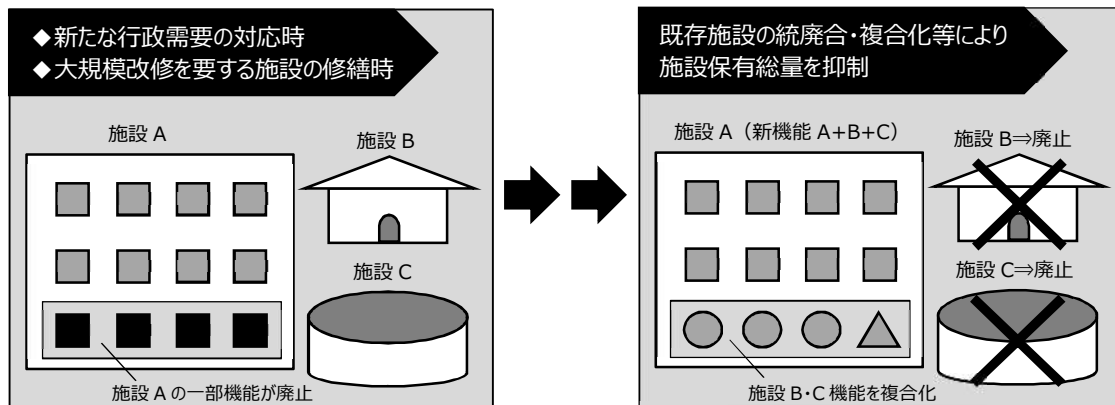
◆新たな行政需要の対応時
◆大規模改修を要する施設の修繕時

施設 A

施設 B

施設 C

施設 A の一部機能が廃止

既存施設の統廃合・複合化等により
施設保有総量を抑制

施設 A（新機能 A+B+C）

施設 B⇒廃止

施設 C⇒廃止

施設 B・C 機能を複合化